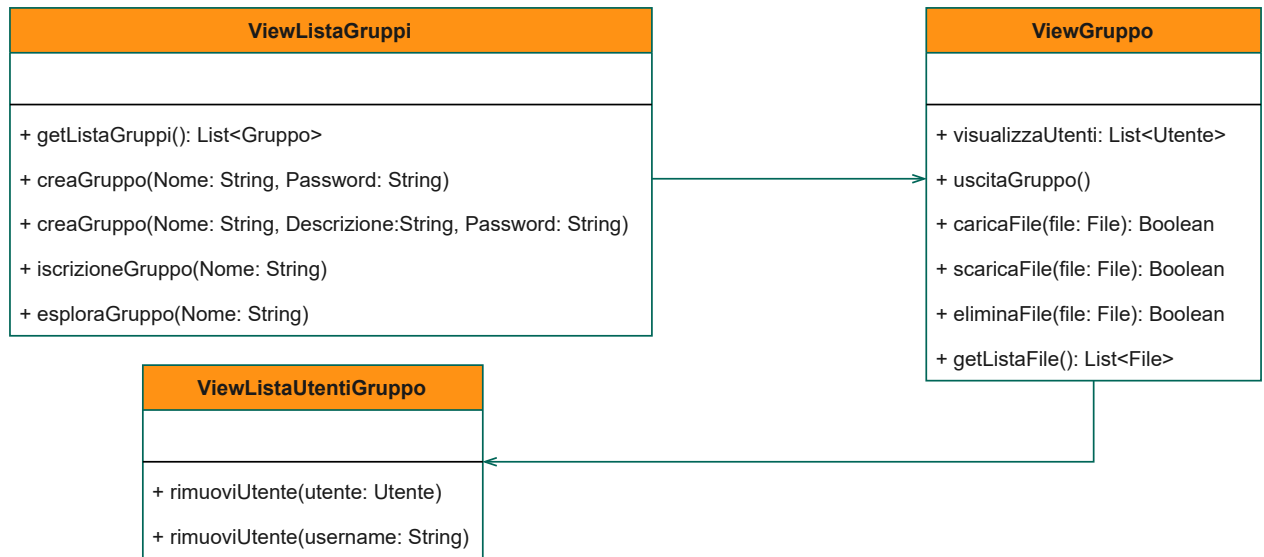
ViewListaGruppi

+ getListaGruppi(): List<Gruppo>

+ creaGruppo(Nome: String, Password: String)

+ creaGruppo(Nome: String, Descrizione:String, Password: String)

+ iscrizioneGruppo(Nome: String)

+ esploraGruppo(Nome: String)

ViewGruppo

+ visualizzaUtenti: List<Utente>

+ uscitaGruppo()

+ caricaFile(file: File): Boolean

+ scaricaFile(file: File): Boolean

+ eliminaFile(file: File): Boolean

+ getListaFile(): List<File>

ViewListaUtentiGruppo

+ rimuoviUtente(utente: Utente)

+ rimuoviUtente(username: String)